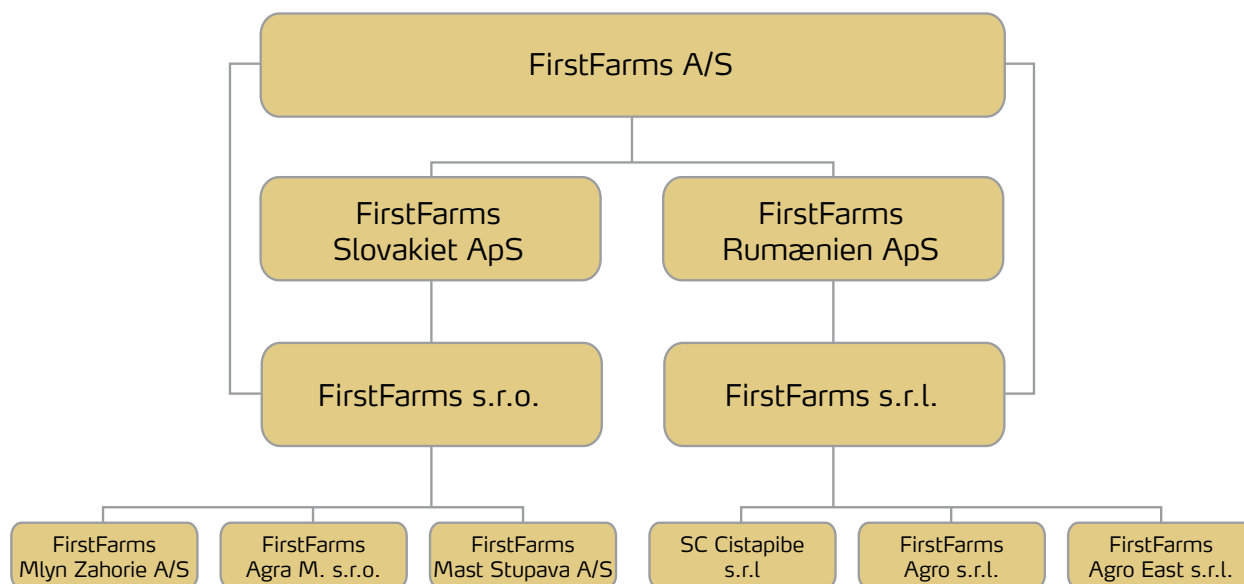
FirstFarms A/S

FirstFarms Slovakiet ApS

FirstFarms Rumænien ApS

FirstFarms s.r.o.

FirstFarms s.r.l.

FirstFarms Mlyn Zahorie A/S

FirstFarms Agra M. s.r.o.

FirstFarms Mast Stupava A/S

SC Cistapibe s.r.l

FirstFarms Agro s.r.l.

FirstFarms Agro East s.r.l.